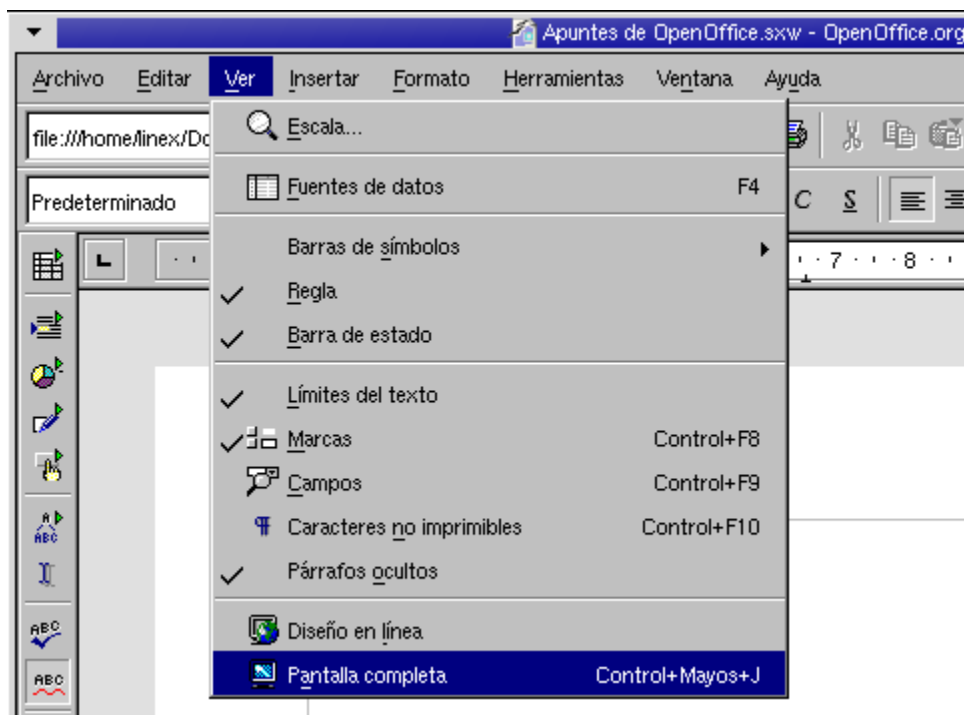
Apuntes de OpenOffice.sxw - OpenOffice.org

Archivo Editar Ver Insertar Formato Herramientas Ventana Ayuda

file:///home/linex/Do

Predeterminado

C S

7 8

ABC

ABC

ABC

Escala...

Fuentes de datos F4

Barras de símbolos

Regla

Barra de estado

Límites del texto

Marcas Control+F8

Campos Control+F9

Caracteres no imprimibles Control+F10

Párrafos ocultos

Diseño en línea

Pantalla completa Control+Mayos+J